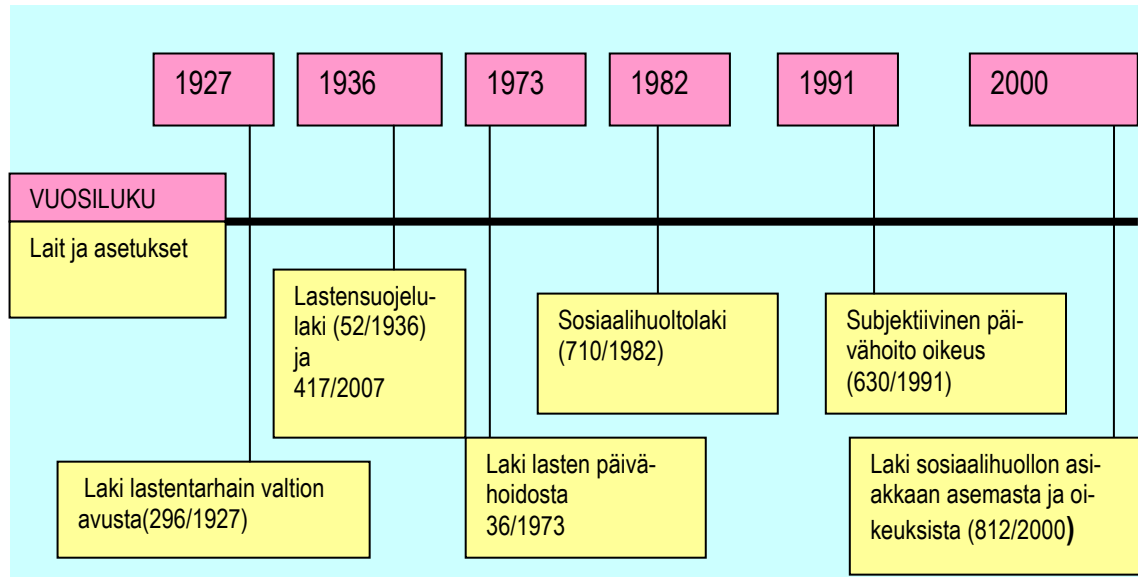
1927

1936

1973

1982

1991

2000

VUOSILUKU

Lait ja asetukset

Lastensuojelulaki (52/1936) ja 417/2007

Sosiaalihuoltolaki (710/1982)

Subjektiivinen päivähoito oikeus (630/1991)

Laki lastentarhain valtion avusta(296/1927)

Laki lasten päivähoidosta 36/1973

Laki sosiaalihuollon asiakkaan asemasta ja oikeuksista (812/2000)